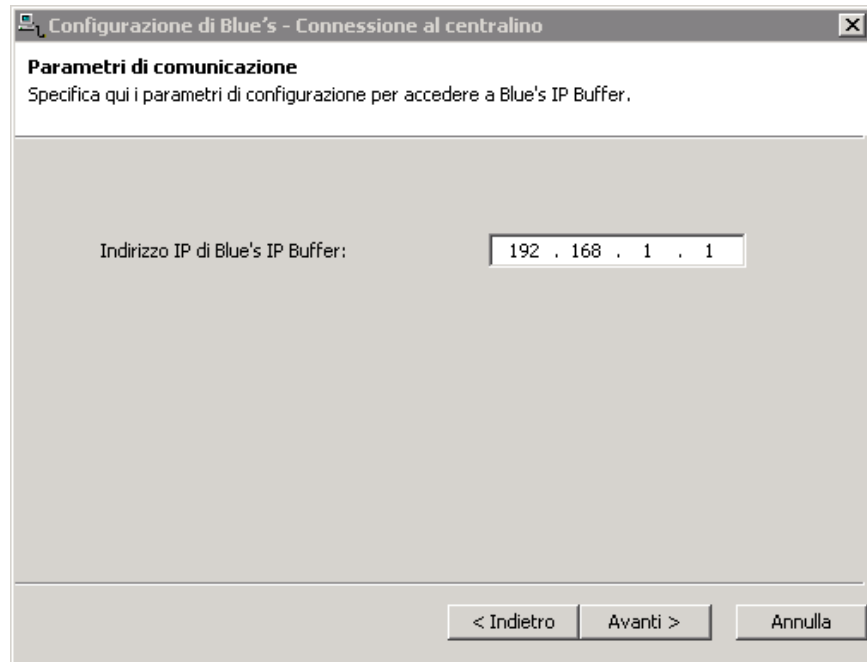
Configurazione di Blue's - Connessione al centralino

Parametri di comunicazione

Specifica qui i parametri di configurazione per accedere a Blue's IP Buffer.

Indirizzo IP di Blue's IP Buffer: 192 . 168 . 1 . 1

< Indietro

Avanti >

Annulla